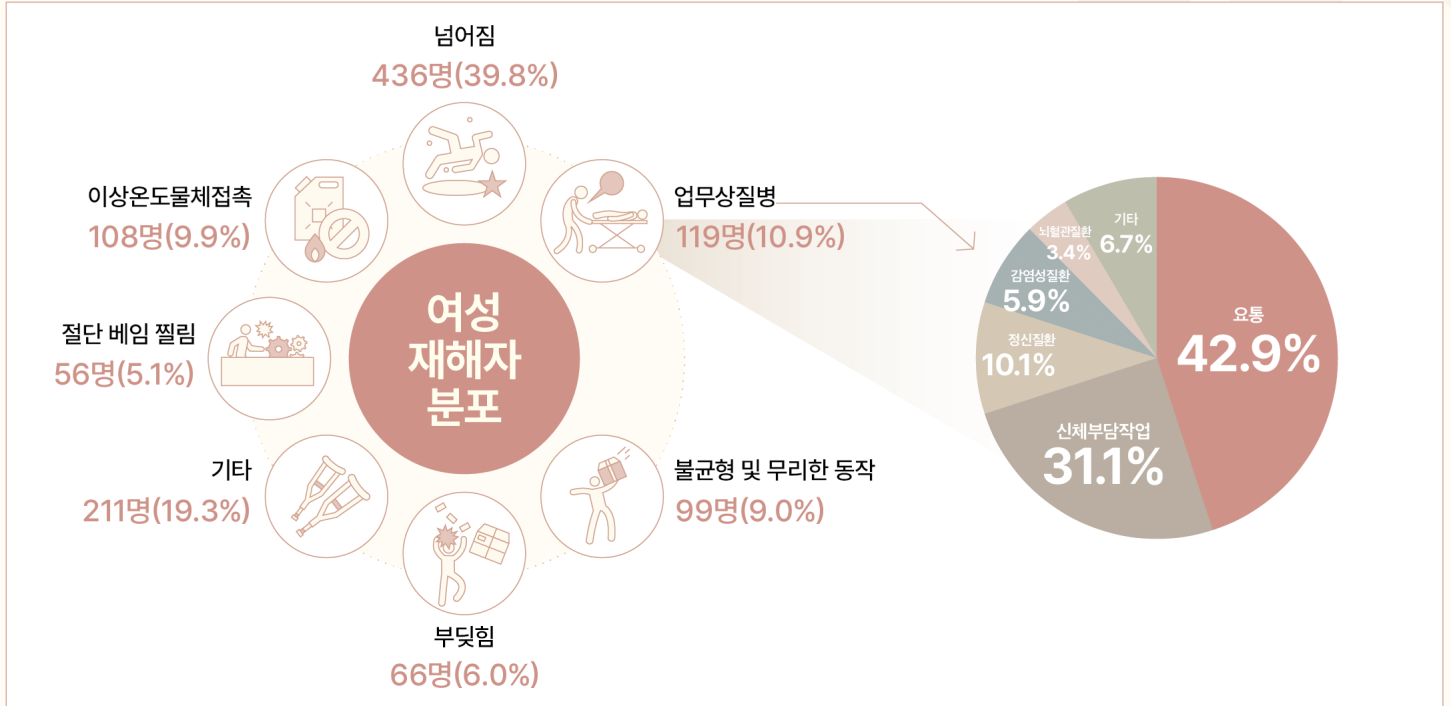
넘어짐
436명(39.8%)

이상온도물체접촉
108명(9.9%)

업무상질병
119명(10.9%)

절단 베임 찔림
56명(5.1%)

여성 재해자 분포

기타
211명(19.3%)

불균형 및 무리한 동작
99명(9.0%)

부딪힘
66명(6.0%)

기타
6.7%

뇌혈관질환
3.4%

감염성질환
5.9%

정신질환
10.1%

요통
42.9%

신체부담작업
31.1%